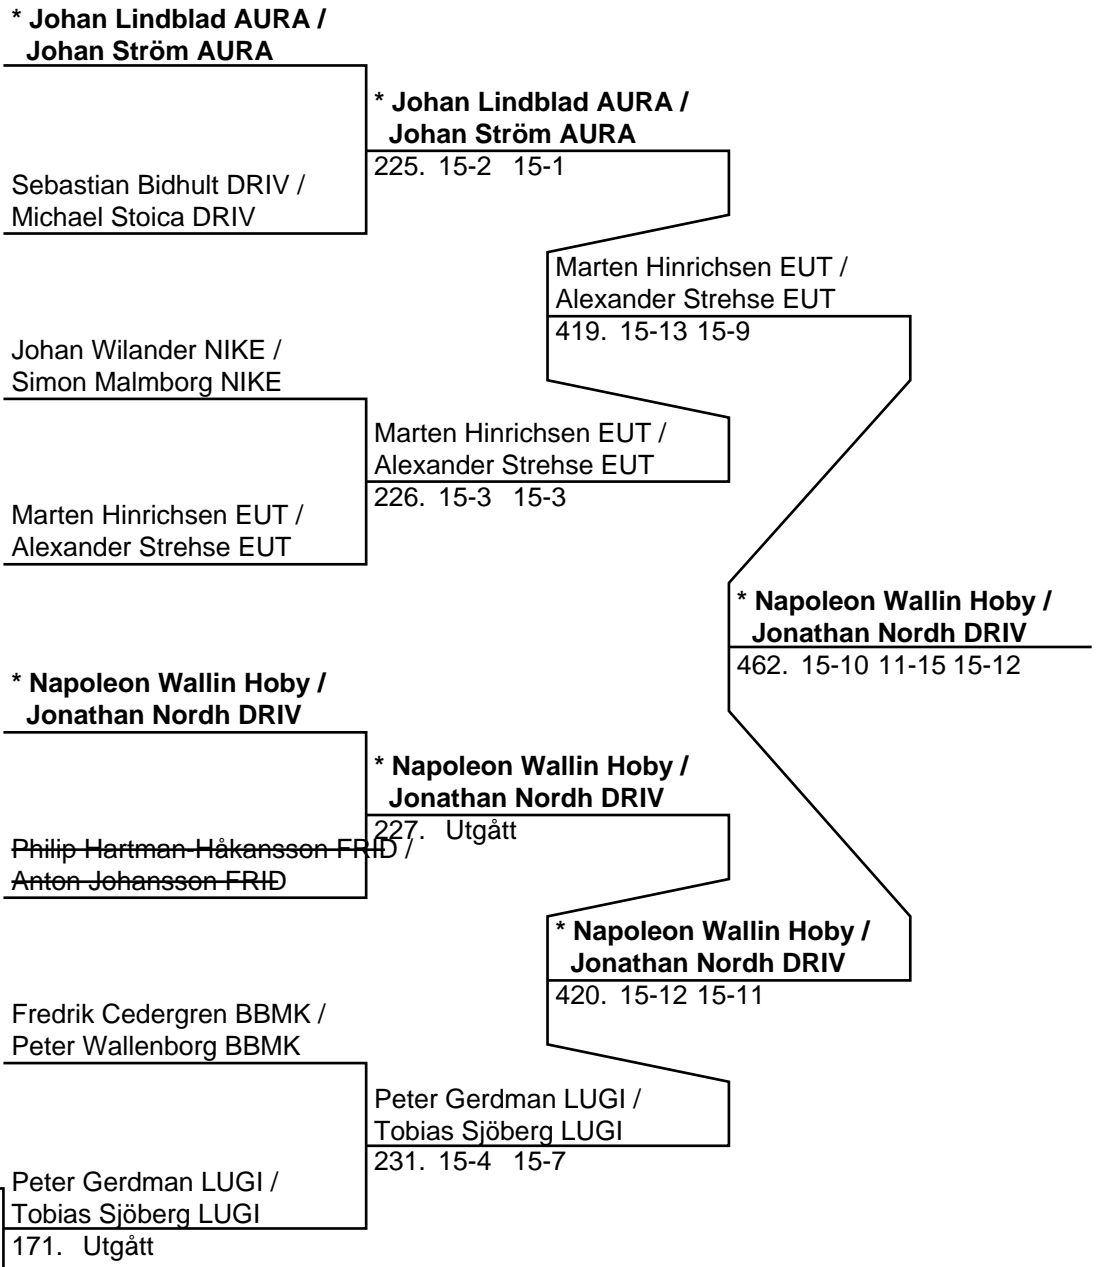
* Johan Lindblad AURA / Johan Ström AURA

Sebastian Bidhult DRIV / Michael Stoica DRIV

* Johan Lindblad AURA / Johan Ström AURA
225. 15-2 15-1

Marten Hinrichsen EUT / Alexander Strehse EUT
419. 15-13 15-9

Johan Wilander NIKE / Simon Malmborg NIKE

Marten Hinrichsen EUT / Alexander Strehse EUT
226. 15-3 15-3

Marten Hinrichsen EUT / Alexander Strehse EUT

* Napoleon Wallin Hoby / Jonathan Nordh DRIV
462. 15-10 11-15 15-12

* Napoleon Wallin Hoby / Jonathan Nordh DRIV

* Napoleon Wallin Hoby / Jonathan Nordh DRIV
227. Utgått

~~Philip Hartman-Håkansson FRID / Anton Johansson FRID~~

* Napoleon Wallin Hoby / Jonathan Nordh DRIV
420. 15-12 15-11

Fredrik Cedergren BBMK / Peter Wallenborg BBMK

Peter Gerdman LUGI / Tobias Sjöberg LUGI
231. 15-4 15-7

Peter Gerdman LUGI / Tobias Sjöberg LUGI
171. Utgått